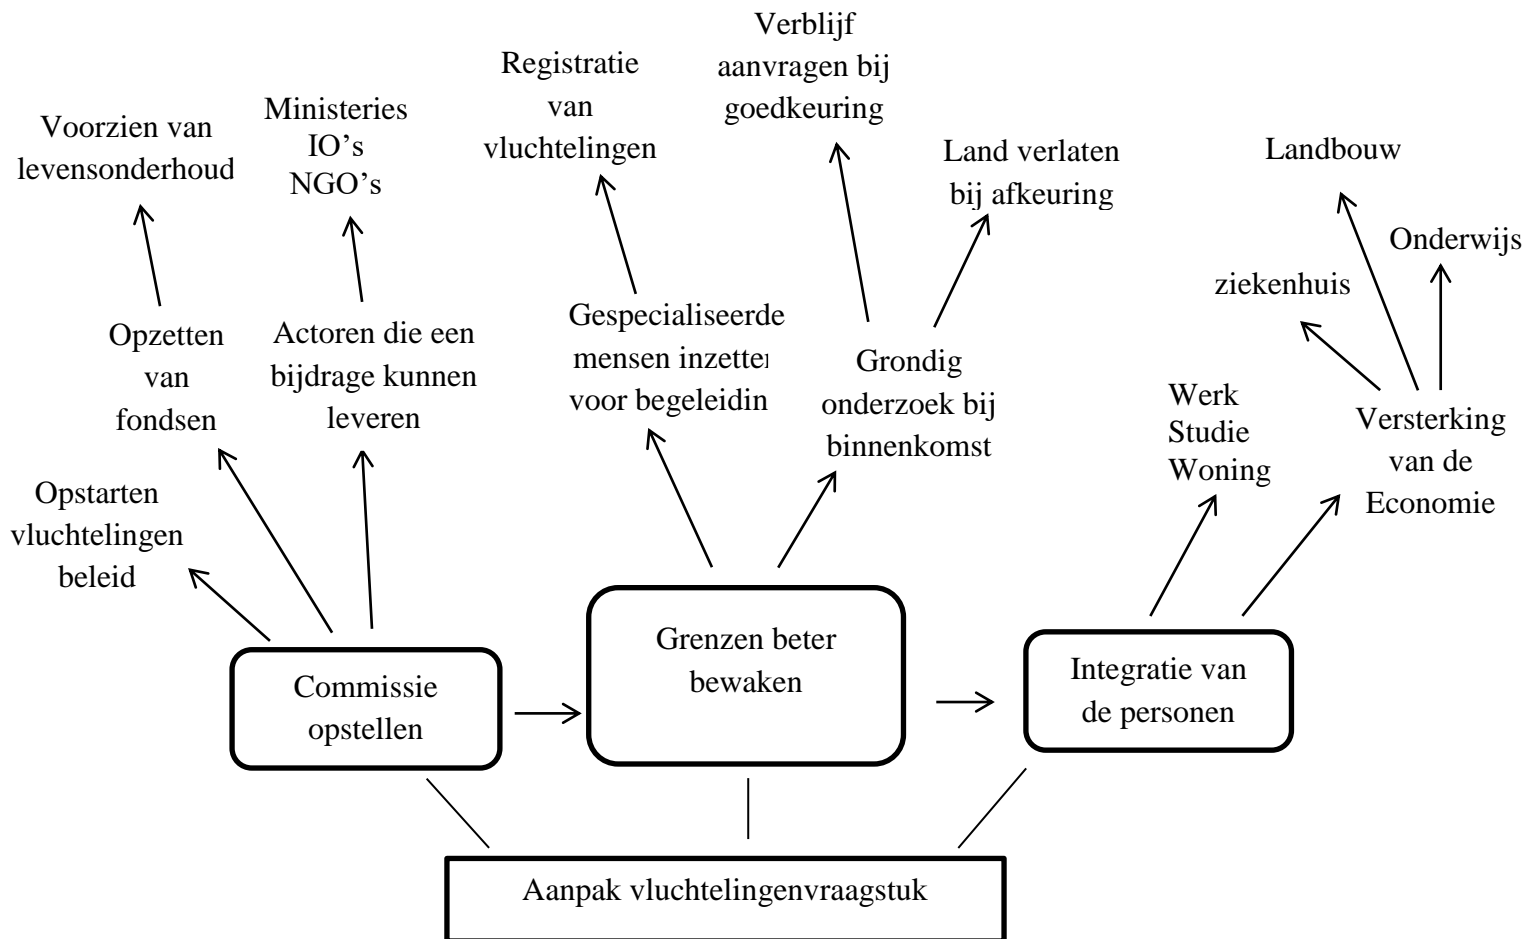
Verblijf aanvragen bij goedkeuring

Registratie van vluchtelingen

Ministeries IO's NGO's

Voorzien van levensonderhoud

Land verlaten bij afkeuring

Landbouw

Onderwijs

ziekenhuis

Opzetten van fondsen

Actoren die een bijdrage kunnen leveren

Gespecialiseerde mensen inzetter voor begeleidin

Grondig onderzoek bij binnenkomst

Werk Studie Woning

Versterking van de Economie

Opstarten vluchtelingen beleid

Grenzen beter bewaken

Commissie opstellen

Integratie van de personen

Aanpak vluchtelingenvraagstuk